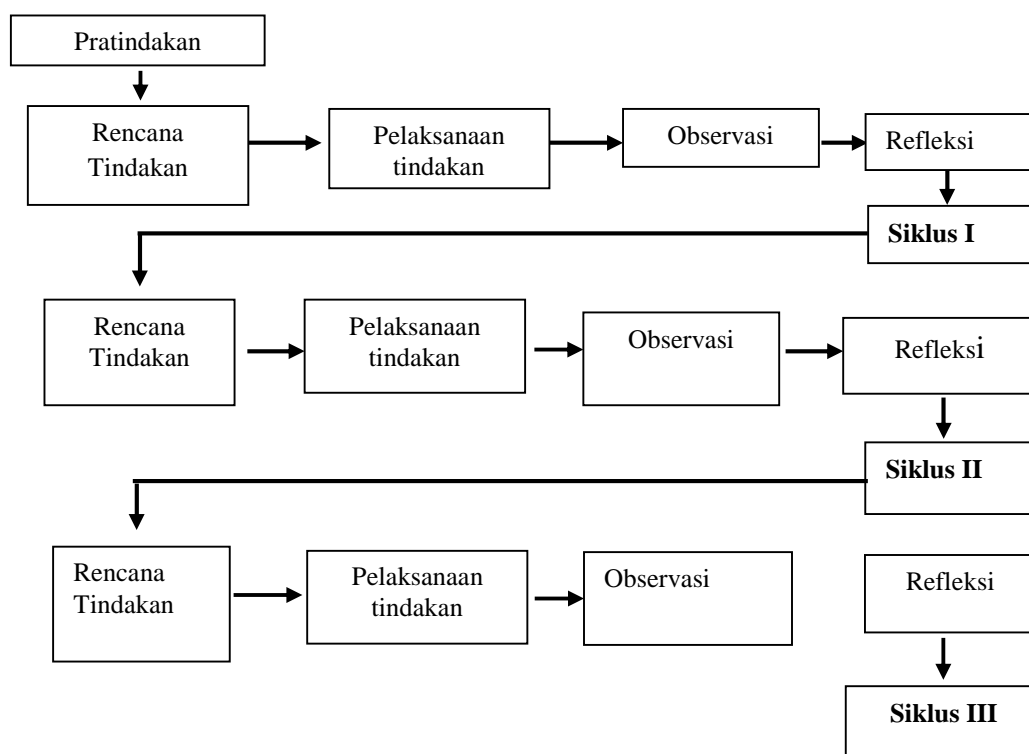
Pratindakan

Rencana Tindakan

Pelaksanaan tindakan

Observasi

Refleksi

Siklus I

Rencana Tindakan

Pelaksanaan tindakan

Observasi

Refleksi

Siklus II

Rencana Tindakan

Pelaksanaan tindakan

Observasi

Refleksi

Siklus III